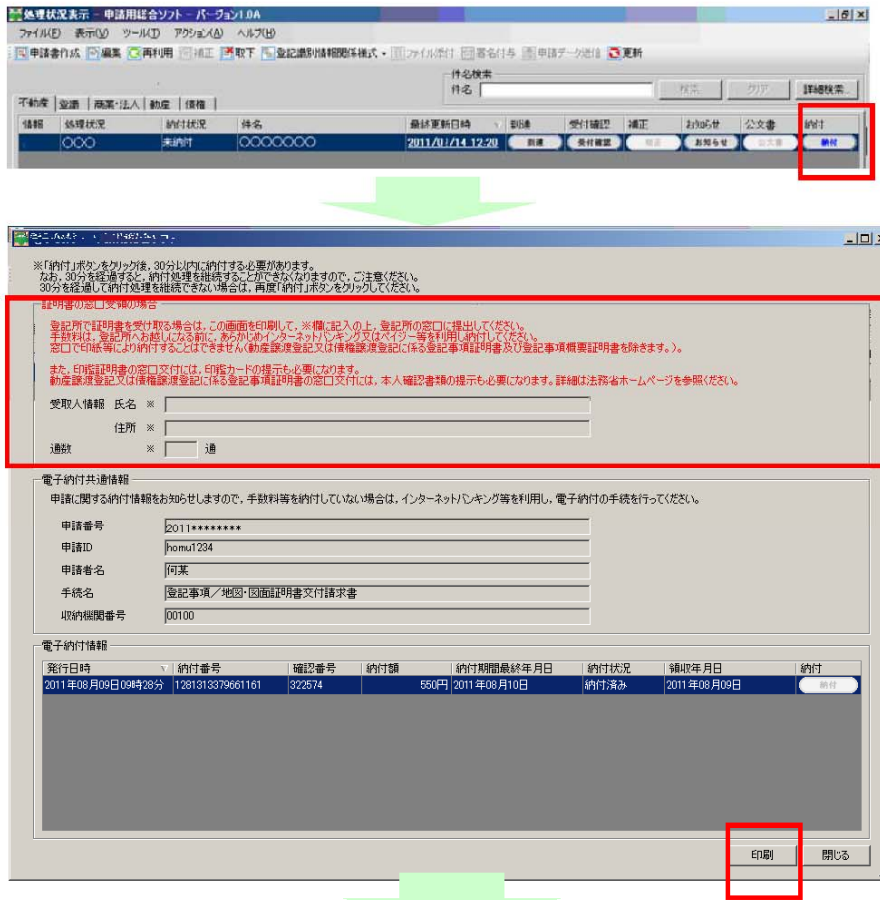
処理状況表示 － 申請用総合ソフト － バージョン1.0A

ファイル(F) 表示(V) ツール(T) アクション(A) ヘルプ(H)

申請書作成 編集 再利用 補正 取下 登記識別情報関係様式 ファイル添付 署名付与 申請データ送信 更新

件名検索
件名 検索 クリア 詳細検索...

不動産 登録 商業・法人 動産 債権

| 情報 | 処理状況 | 納付状況 | 件名 | 最終更新日時 | 制確 | 受付確認 | 補正 | お知らせ | 公文書 | 納付 |
|---|---|---|---|---|---|---|---|---|---|---|
| | ○○○ | 未納付 | ○○○○○○○ | 2011/0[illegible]/14 12:20 | 制確 | 受付確認 | 補正 | お知らせ | 公文書 | 納付 |

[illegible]

※「納付」ボタンをクリック後，30分以内に納付する必要があります。
なお，30分を経過すると，納付処理を継続することができなくなりますので，ご注意ください。
30分を経過して納付処理を継続できない場合は，再度「納付」ボタンをクリックしてください。

証明書の窓口受領の場合

登記所で証明書を受け取る場合は，この画面を印刷して，※欄に記入の上，登記所の窓口に提出してください。
手数料は，登記所へお越しになる前に，あらかじめインターネットバンキング又はペイジー等を利用し納付してください。
窓口で印紙等により納付することはできません(動産譲渡登記又は債権譲渡登記に係る登記事項証明書及び登記事項概要証明書を除きます。)。

また，印鑑証明書の窓口交付には，印鑑カードの提示も必要になります。
動産譲渡登記又は債権譲渡登記に係る登記事項証明書の窓口交付には，本人確認書類の提示も必要になります。詳細は法務省ホームページを参照ください。

受取人情報 氏名 ※
住所 ※
通数 ※ 通

電子納付共通情報
申請に関する納付情報をお知らせしますので，手数料等を納付していない場合は，インターネットバンキング等を利用し，電子納付の手続を行ってください。

申請番号 2011********
申請ID homu1234
申請者名 何某
手続名 登記事項／地図・図面証明書交付請求書
収納機関番号 00100

電子納付情報

| 発行日時 | 納付番号 | 確認番号 | 納付額 | 納付期間最終年月日 | 納付状況 | 領収年月日 | 納付 |
|---|---|---|---|---|---|---|---|
| 2011年08月09日09時28分 | 1281313379661161 | 322574 | 550円 | 2011年08月10日 | 納付済み | 2011年08月09日 | 納付 |

印刷 閉じる